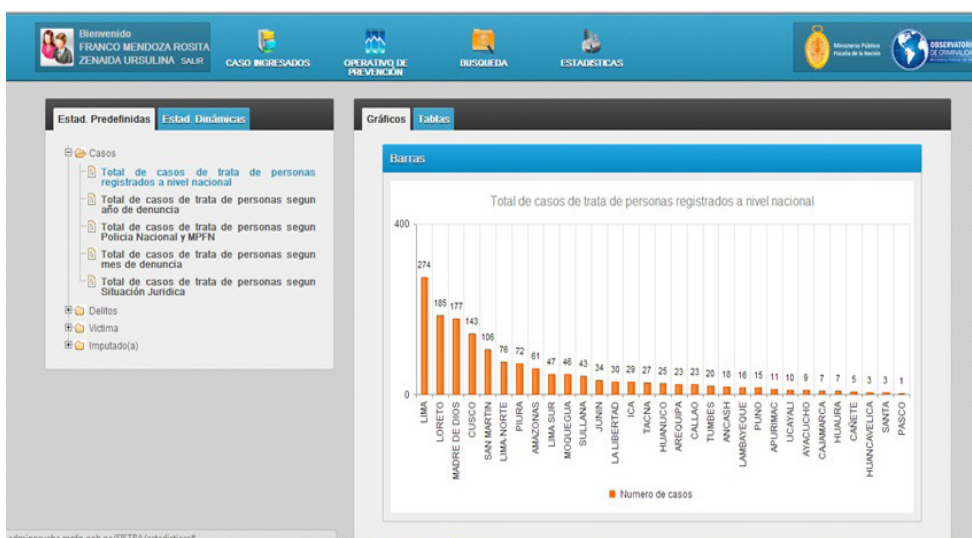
Bienvenido
FRANCO MENDOZA ROSITA
ZENAIDA URSULINA SALIR

CASO INGRESADOS
OPERATIVO DE PREVENCIÓN
BUSQUEDA
ESTADISTICAS

Ministerio Público Fiscalía de la Nación
OBSERVATORIO DE CRIMINALIDAD

Estad. Predefinidas | Estad. Dinámicas

Casos
Total de casos de trata de personas registrados a nivel nacional
Total de casos de trata de personas segun año de denuncia
Total de casos de trata de personas segun Policia Nacional y MPFN
Total de casos de trata de personas segun mes de denuncia
Total de casos de trata de personas segun Situación Juridica
Delitos
Victima
Imputado(a)

Gráficos | Tablas

Barras

Total de casos de trata de personas registrados a nivel nacional

400
0

| LIMA | LORETO | MADRE DE DIOS | CUSCO | SAN MARTIN | LIMA NORTE | PIURA | AMAZONAS | LIMA SUR | MOQUEGUA | SULLANA | JUNIN | LA LIBERTAD | ICA | TACNA | HUANUCO | AREQUIPA | CALLAO | TUMBES | ANCASH | LAMBAYEQUE | PUNO | APURIMAC | UCAYALI | AYACUCHO | CAJAMARCA | HUAURA | CAÑETE | HUANCAVELICA | SANTA | PASCO |
|---|---|---|---|---|---|---|---|---|---|---|---|---|---|---|---|---|---|---|---|---|---|---|---|---|---|---|---|---|---|---|
| 274 | 185 | 177 | 143 | 106 | 76 | 72 | 61 | 47 | 46 | 43 | 34 | 30 | 29 | 27 | 25 | 23 | 23 | 20 | 18 | 16 | 15 | 11 | 10 | 9 | 7 | 7 | 5 | 3 | 3 | 1 |

Numero de casos

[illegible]/SISTRA/estadisticas#